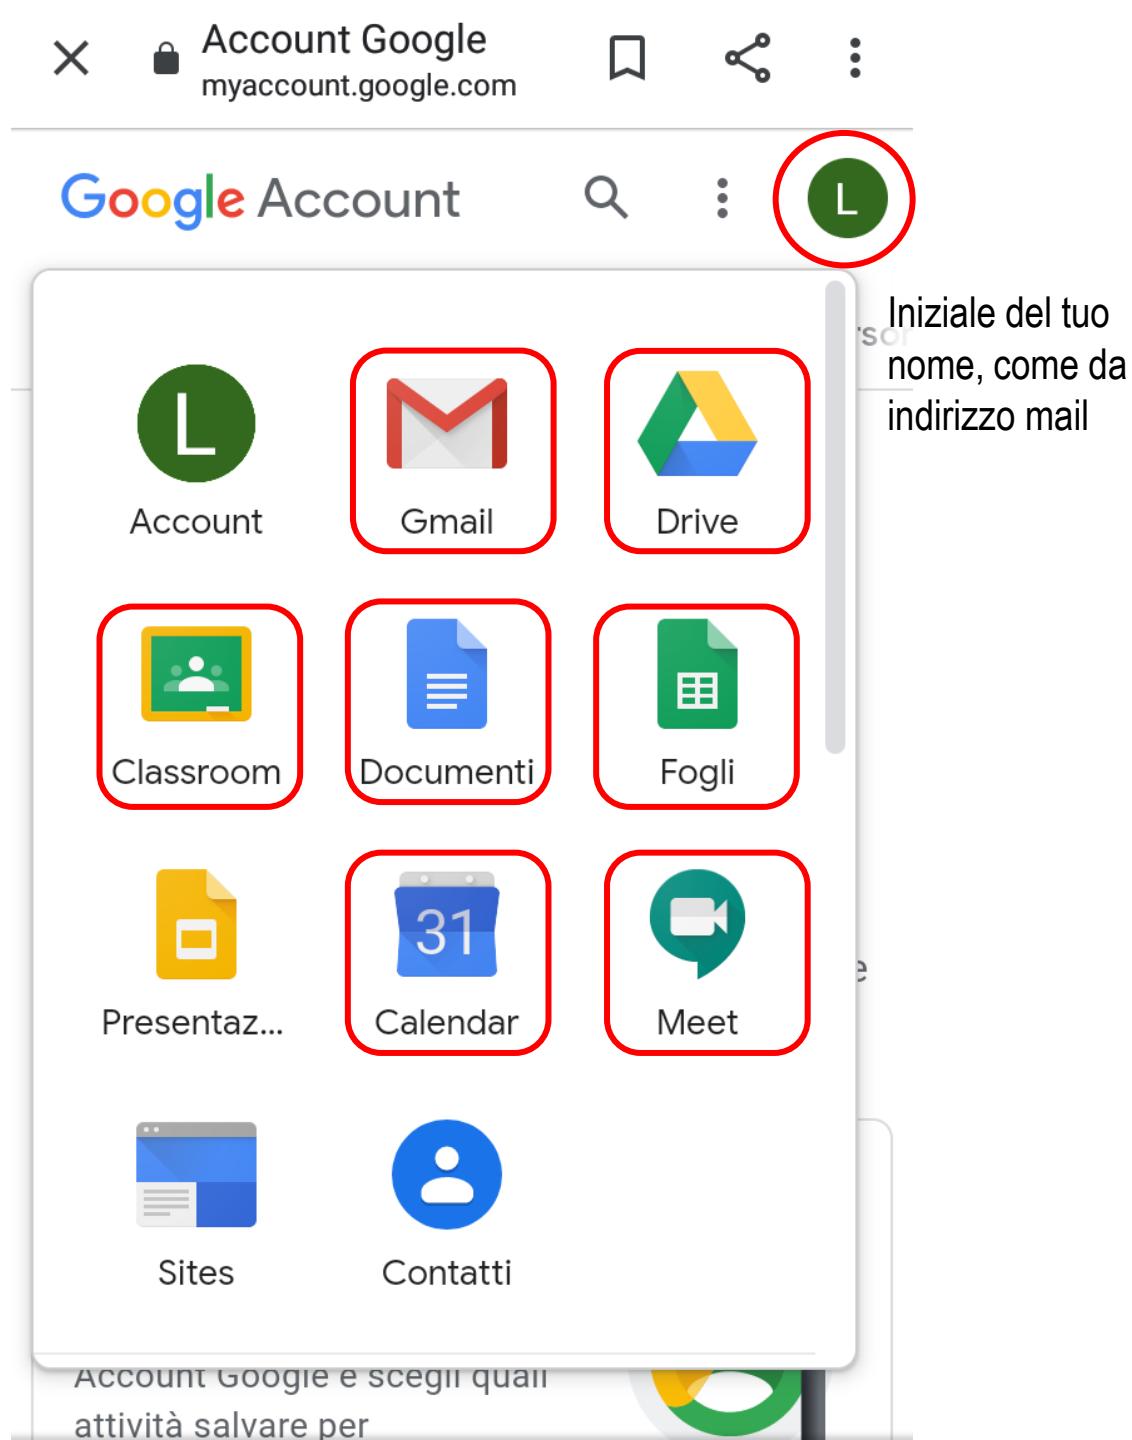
Account Google
myaccount.google.com

Google Account

L

Iniziale del tuo nome, come da indirizzo mail

L
Account

Gmail

Drive

Classroom

Documenti

Fogli

Presentaz...

31
Calendar

Meet

Sites

Contatti

Account Google e scegli quali attività salvare per